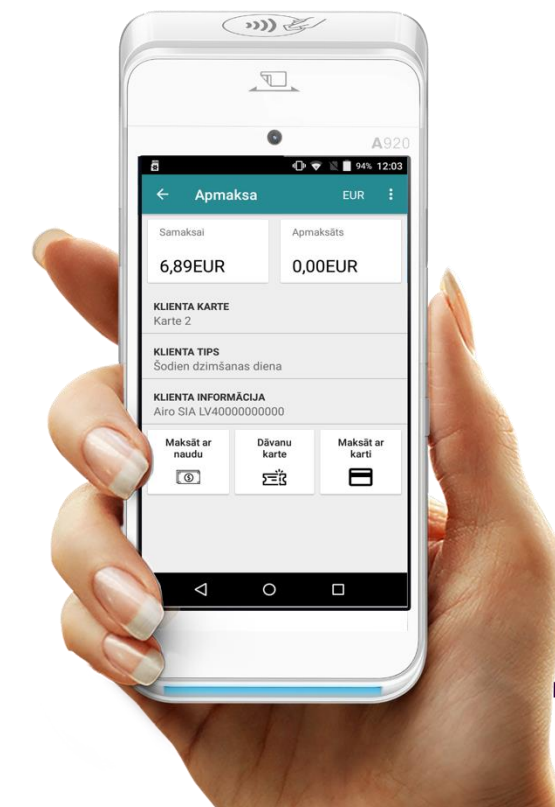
A920

94% 12:03

Apmaksa EUR

Samaksai
6,89EUR

Apmaksāts
0,00EUR

KLIENTA KARTE
Karte 2

KLIENTA TIPS
Šodien dzimšanas diena

KLIENTA INFORMĀCIJA
Airo SIA LV40000000000

Maksāt ar naudu

Dāvanu karte

Maksāt ar karti